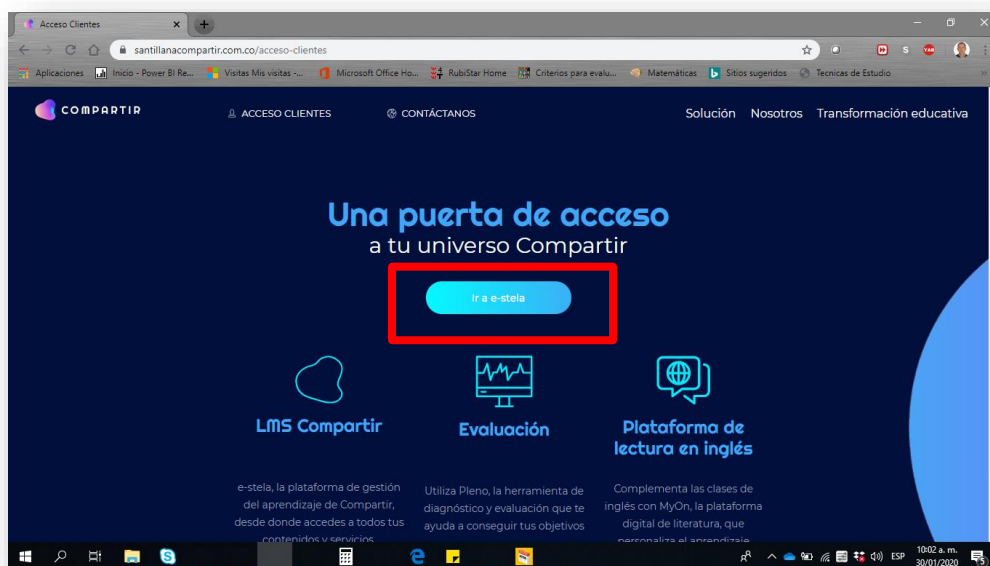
Acceso Clientes

santillanacompartir.com.co/acceso-clientes

Aplicaciones Inicio - Power BI Re... Visitas Mis visitas -... Microsoft Office Ho... RubiStar Home Criterios para evalu... Matemáticas Sitios sugeridos Tecnicas de Estudio

COMPARTIR

ACCESO CLIENTES

CONTÁCTANOS

Solución Nosotros Transformación educativa

Una puerta de acceso
a tu universo Compartir

Ir a e-stela

LMS Compartir

e-stela, la plataforma de gestión del aprendizaje de Compartir, desde donde accedes a todos tus contenidos y servicios

Evaluación

Utiliza Pleno, la herramienta de diagnóstico y evaluación que te ayuda a conseguir tus objetivos

Plataforma de lectura en inglés

Complementa las clases de inglés con MyOn, la plataforma digital de literatura, que personaliza el aprendizaje

ESP 10:02 a. m. 30/01/2020